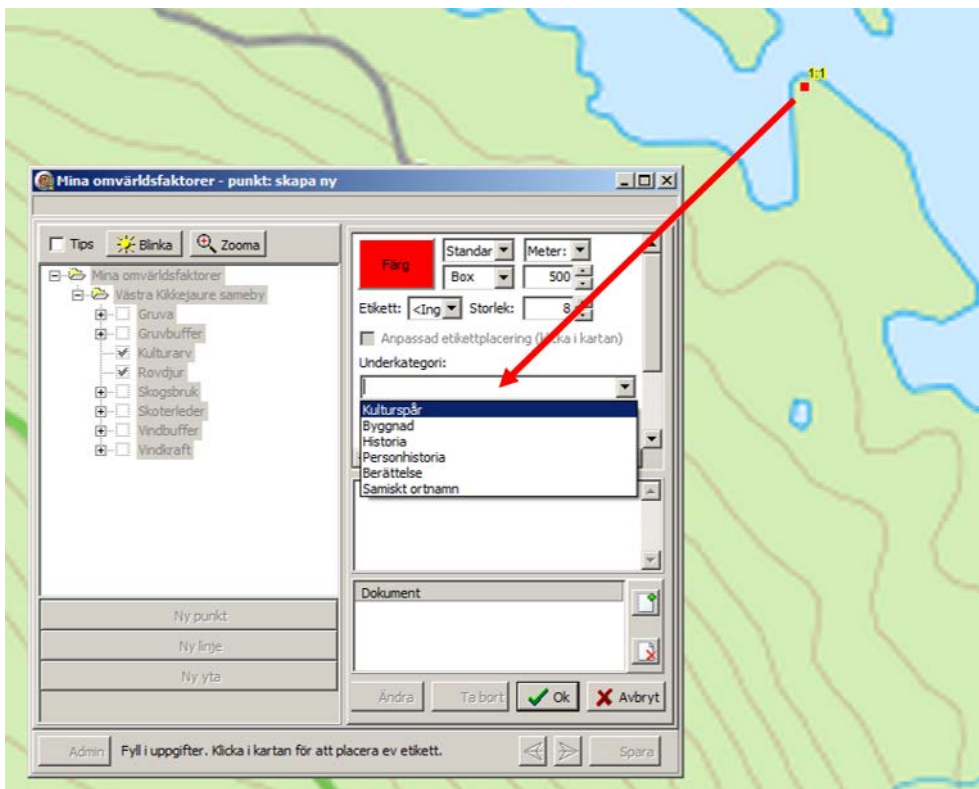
1:1

Mina omvärldsfaktorer - punkt: skapa ny

Tips
Blinka
Zooma

Mina omvärldsfaktorer
Västra Kikkejaure sameby
Gruva
Gruvbuffer
Kulturarv
Rovdjur
Skogsbruk
Skoterleder
Vindbuffer
Vindkraft

Ny punkt
Ny linje
Ny yta

Färg
Standar
Meter:
Box
500
Etikett: <Ing
Storlek: 8
Anpassad etikettplacering (k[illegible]a i kartan)
Underkategori:
Kulturspår
Byggnad
Historia
Personhistoria
Berättelse
Samiskt ortnamn

Dokument

Ändra
Ta bort
Ok
Avbryt

Admin
Fyll i uppgifter. Klicka i kartan för att placera ev etikett.
Spara